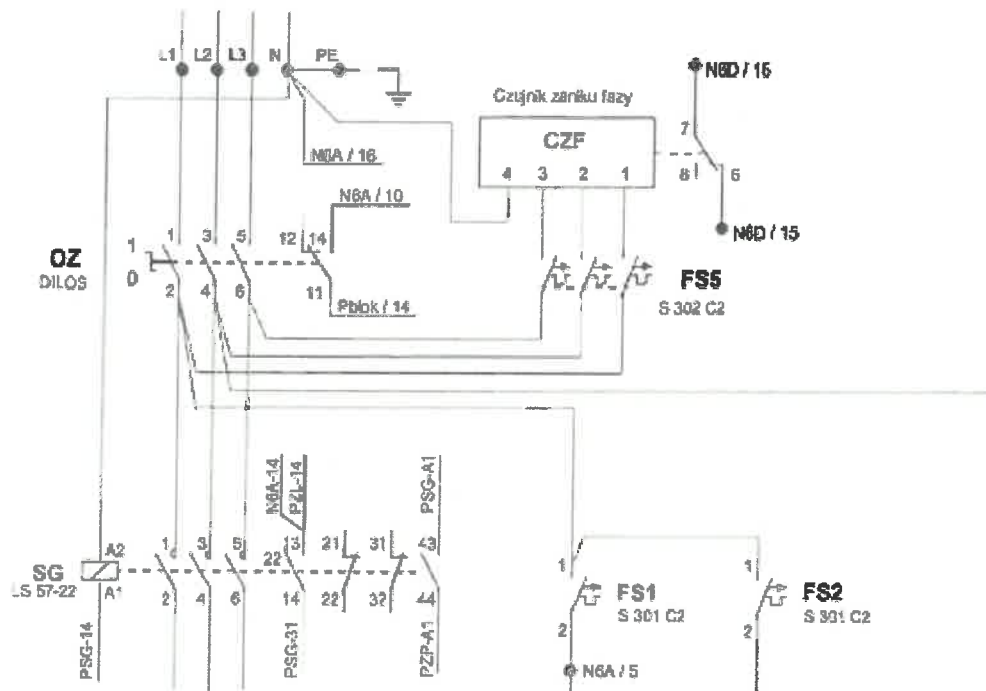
L1 L2 L3 N PE

Czujnik zaniku fazy

CZF

4 3 2 1

7 8 5

N6D / 15

N6D / 15

N6A / 16

N6A / 10

12 14

11

Pblok / 14

OZ
DILOS

1 0

1 3 5

2 4 6

FS5
S 302 C2

SG
LS 57-22

A2
A1

PSG-14

1 3 5 22 13 21 31 43

2 4 6 14 22 32 44

N6A-14
PZL-14

PSG-31

PSG-A1

PZP-A1

1

FS1
S 301 C2

2

N6A / 5

1

FS2
S 301 C2

2